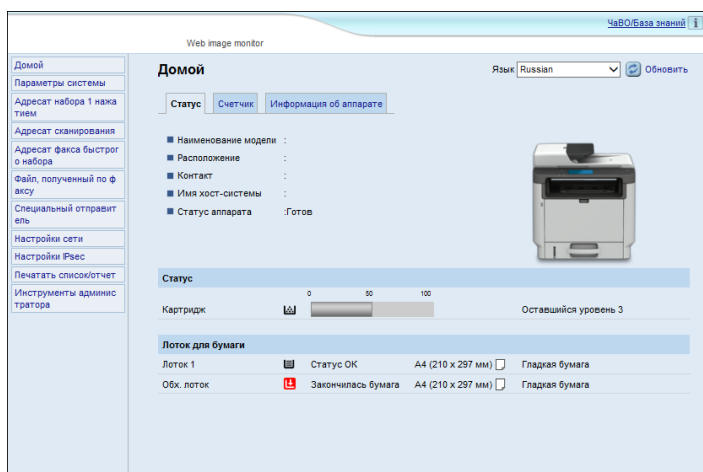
ЧаВО/База знаний

Web image monitor

Домой
Параметры системы
Адресат набора 1 нажатием
Адресат сканирования
Адресат факса быстрого набора
Файл, полученный по факсу
Специальный отправитель
Настройки сети
Настройки IPsec
Печатать список/отчет
Инструменты администратора

Домой

Язык Russian

Обновить

Статус | Счетчик | Информация об аппарате

Наименование модели :
Расположение :
Контакт :
Имя хост-системы :
Статус аппарата :Готов

Статус

0 50 100

Картридж

Оставшийся уровень 3

Лоток для бумаги

| Лоток 1 | Статус OK | A4 (210 x 297 мм) | Гладкая бумага |
|---|---|---|---|
| Обх. лоток | Закончилась бумага | A4 (210 x 297 мм) | Гладкая бумага |